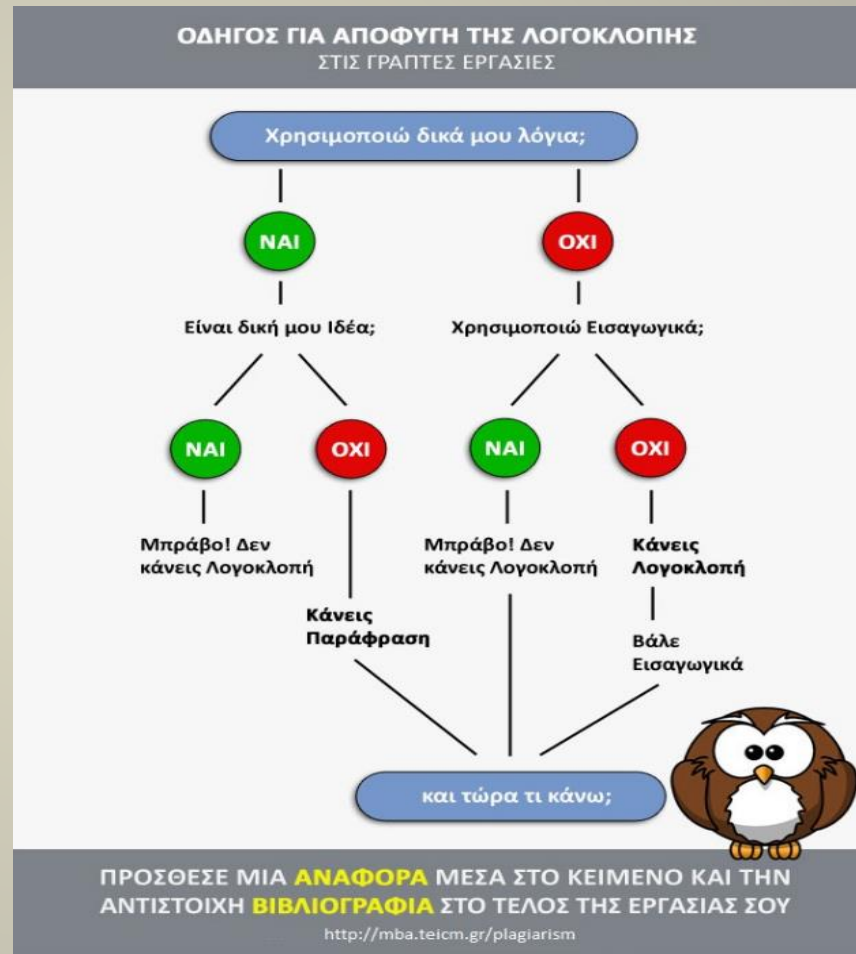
ΟΔΗΓΟΣ ΓΙΑ ΑΠΟΦΥΓΗ ΤΗΣ ΛΟΓΟΚΛΟΠΗΣ
ΣΤΙΣ ΓΡΑΠΤΕΣ ΕΡΓΑΣΙΕΣ

Χρησιμοποιώ δικά μου λόγια;

ΝΑΙ

ΟΧΙ

Είναι δική μου Ιδέα;

Χρησιμοποιώ Εισαγωγικά;

ΝΑΙ

ΟΧΙ

ΝΑΙ

ΟΧΙ

Μπράβο! Δεν κάνεις Λογοκλοπή

Κάνεις Παράφραση

Μπράβο! Δεν κάνεις Λογοκλοπή

Κάνεις Λογοκλοπή

Βάλε Εισαγωγικά

και τώρα τι κάνω;

ΠΡΟΣΘΕΣΕ ΜΙΑ ΑΝΑΦΟΡΑ ΜΕΣΑ ΣΤΟ ΚΕΙΜΕΝΟ ΚΑΙ ΤΗΝ ΑΝΤΙΣΤΟΙΧΗ ΒΙΒΛΙΟΓΡΑΦΙΑ ΣΤΟ ΤΕΛΟΣ ΤΗΣ ΕΡΓΑΣΙΑΣ ΣΟΥ

http://mba.teicm.gr/plagiarism